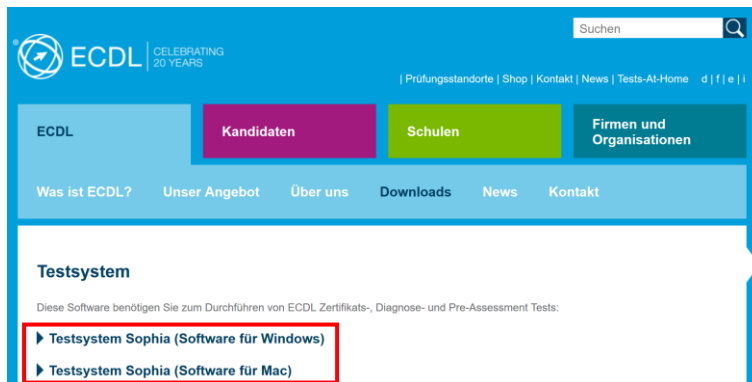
Suchen

ECDL | CELEBRATING 20 YEARS

| Prüfungsstandorte | Shop | Kontakt | News | Tests-At-Home d | f | e | i

ECDL

Kandidaten

Schulen

Firmen und Organisationen

Was ist ECDL? Unser Angebot Über uns Downloads News Kontakt

Testsystem

Diese Software benötigen Sie zum Durchführen von ECDL Zertifikats-, Diagnose- und Pre-Assessment Tests:

Testsystem Sophia (Software für Windows)

Testsystem Sophia (Software für Mac)